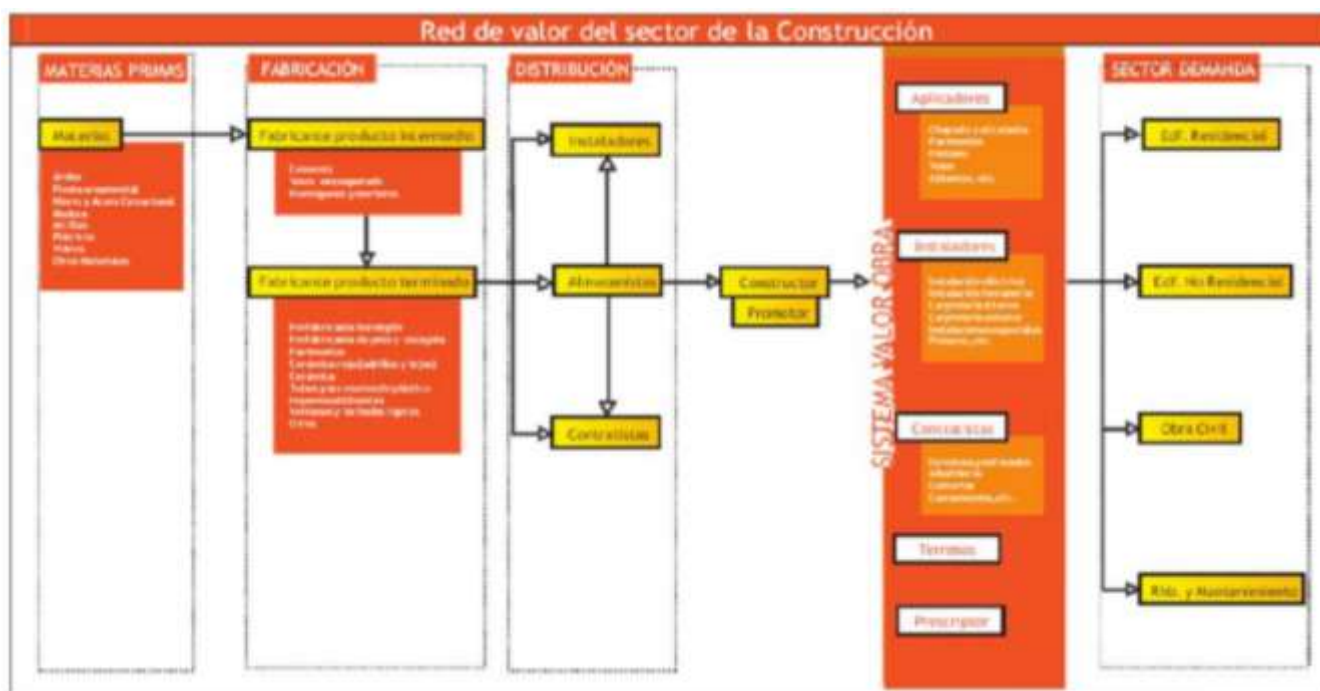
Red de valor del sector de la Construcción

MATERIAS PRIMAS

Materias

Arcilla
Piedra ornamental
Hierro y Acero Estructural
Madera
Aridos
Plástico
Vidrio
Otros Materiales

FABRICACIÓN

Fabricante producto intermedio

Cemento
Yeso, aglomerado
Hormigones y mortero

Fabricante producto terminado

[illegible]

DISTRIBUCIÓN

Instaladores

Almacenistas

Contratistas

Constructor

Promotor

SISTEMA VALOR OBRA

Aplicadores

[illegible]

Instaladores

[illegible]

Contratistas

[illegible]

Terrenos

Prescriptor

SECTOR DEMANDA

Edf. Residencial

Edf. No Residencial

Obra Civil

Rhb. y Mantenimiento